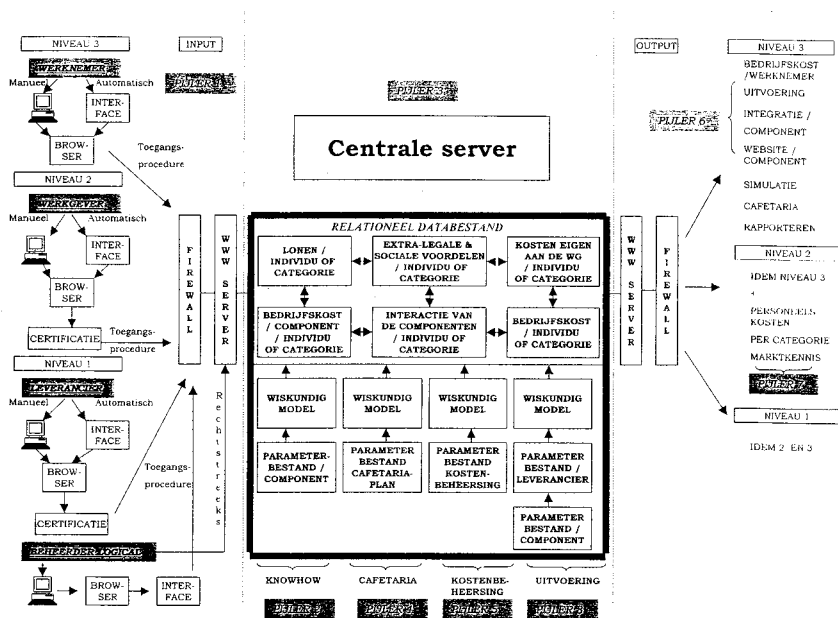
NIVEAU 3

INPUT

WERKNEMER

PIJLER 1

Manueel

Automatisch

INTERFACE

BROWSER

Toegangsprocedure

NIVEAU 2

WERKGEVER

Manueel

Automatisch

INTERFACE

BROWSER

CERTIFICATIE

Toegangsprocedure

NIVEAU 1

LEVERANCIER

Manueel

Automatisch

INTERFACE

BROWSER

Toegangsprocedure

CERTIFICATIE

BEHEERDER LOGICAL

BROWSER

INTERFACE

FIREWALL

WWW SERVER

Rechtstreeks

PIJLER 3

Centrale server

RELATIONEEL DATABESTAND

LONEN / INDIVIDU OF CATEGORIE

EXTRA-LEGALE & SOCIALE VOORDELEN / INDIVIDU OF CATEGORIE

KOSTEN EIGEN AAN DE WG / INDIVIDU OF CATEGORIE

BEDRIJFSKOST / COMPONENT / INDIVIDU OF CATEGORIE

INTERACTIE VAN DE COMPONENTEN / INDIVIDU OF CATEGORIE

BEDRIJFSKOST / INDIVIDU OF CATEGORIE

WISKUNDIG MODEL

WISKUNDIG MODEL

WISKUNDIG MODEL

WISKUNDIG MODEL

PARAMETERBESTAND / COMPONENT

PARAMETER BESTAND CAFETARIA-PLAN

PARAMETER BESTAND KOSTENBEHEERSING

PARAMETER BESTAND / LEVERANCIER

PARAMETER BESTAND / COMPONENT

KNOWHOW

CAFETARIA

KOSTENBEHEERSING

UITVOERING

PIJLER 1

PIJLER 2

PIJLER 5

PIJLER 8

OUTPUT

WWW SERVER

FIREWALL

NIVEAU 3

BEDRIJFSKOST /WERKNEMER

UITVOERING

PIJLER 6

INTEGRATIE / COMPONENT

WEBSITE / COMPONENT

SIMULATIE

CAFETARIA

RAPPORTEREN

NIVEAU 2

IDEM NIVEAU 3

+

PERSONEELS KOSTEN

PER CATEGORIE

MARKTKENNIS

PIJLER 7

NIVEAU 1

IDEM 2 EN 3